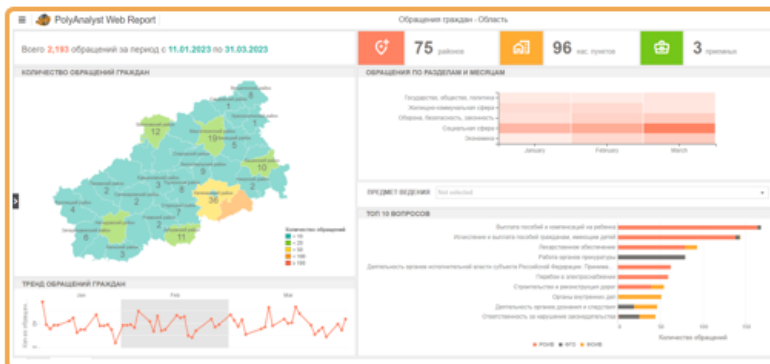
PolyAnalyst Web Report

Обращения граждан - Область

Всего 2,193 обращений за период с 11.01.2023 по 31.03.2023

75 районов

96 нас. пунктов

3 приемных

КОЛИЧЕСТВО ОБРАЩЕНИЙ ГРАЖДАН

12

19

5

8

10

3

3

3

4

36

6

11

Количество обращений

< 10

< 20

< 50

< 100

< 200

ОБРАЩЕНИЯ ПО РАЗДЕЛАМ И МЕСЯЦАМ

Государство, общество, политика

Жилищно-коммунальная сфера

Оборона, безопасность, законность

Социальная сфера

Экономика

January

February

March

ПРЕДМЕТ ВЕДЕНИЯ

Not selected

ТОП 10 ВОПРОСОВ

Выплата пособий и компенсаций на ребенка

Исчисление и выплата пособий гражданам, имеющим детей

Лекарственное обеспечение

Работа органов прокуратуры

Деятельность органов исполнительной власти субъекта Российской Федерации. Принятие...

Перебои в электроснабжении

Строительство и реконструкция дорог

Органы внутренних дел

Деятельность органов дознания и следствия

Ответственность за нарушение законодательства

Количество обращений

РОИВ

ФГО

РОИВ

ТРЕНД ОБРАЩЕНИЙ ГРАЖДАН

Jan

Feb

Mar

Кол-во обращений